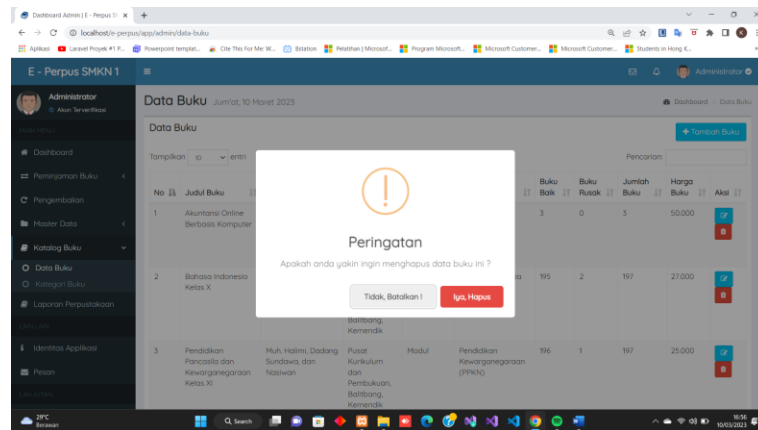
Dashboard Admin | E - Perpus S ×
+
localhost/e-perpus/app/admin/data-buku
Aplikasi Laravel Proyek #1 F... Powerpoint templat... Cite This For Me: W... Bstation Pelatihan | Microsof... Program Microsoft... Microsoft Customer... Microsoft Customer... Students in Hong K...

E - Perpus SMKN 1
Administrator
Akun Terverifikasi
MAIN MENU
Dashboard
Peminjaman Buku
Pengembalian
Master Data
Katalog Buku
Data Buku
Kategori Buku
Laporan Perpustakaan
LAINNYA
Identitas Applikasi
Pesan
LAINNYA

Administrator

Data Buku Jum'at, 10 Maret 2023
Dashboard > Data Buku

Data Buku
+ Tambah Buku
Tampilkan 10 entri
Pencarian:

| No | Judul Buku | | | | | Buku Baik | Buku Rusak | Jumlah Buku | Harga Buku | Aksi |
|---|---|---|---|---|---|---|---|---|---|---|
| 1 | Akuntansi Online Berbasis Komputer | | | | | 3 | 0 | 3 | 50.000 | |
| 2 | Bahasa Indonesia Kelas X | | Balitbang, Kemendik | | a | 195 | 2 | 197 | 27.000 | |
| 3 | Pendidikan Pancasila dan Kewarganegaraan Kelas XI | Muh. Halimi, Dadang Sundawa, dan Nasiwan | Pusat Kurikulum dan Pembukuan, Balitbang, Kemendik | Modul | Pendidikan Kewarganegaraan (PPKN) | 196 | 1 | 197 | 25.000 | |

Peringatan
Apakah anda yakin ingin menghapus data buku ini ?
Tidak, Batalkan !
Iya, Hapus

29°C
Berawan
Search
16:56
10/03/2023